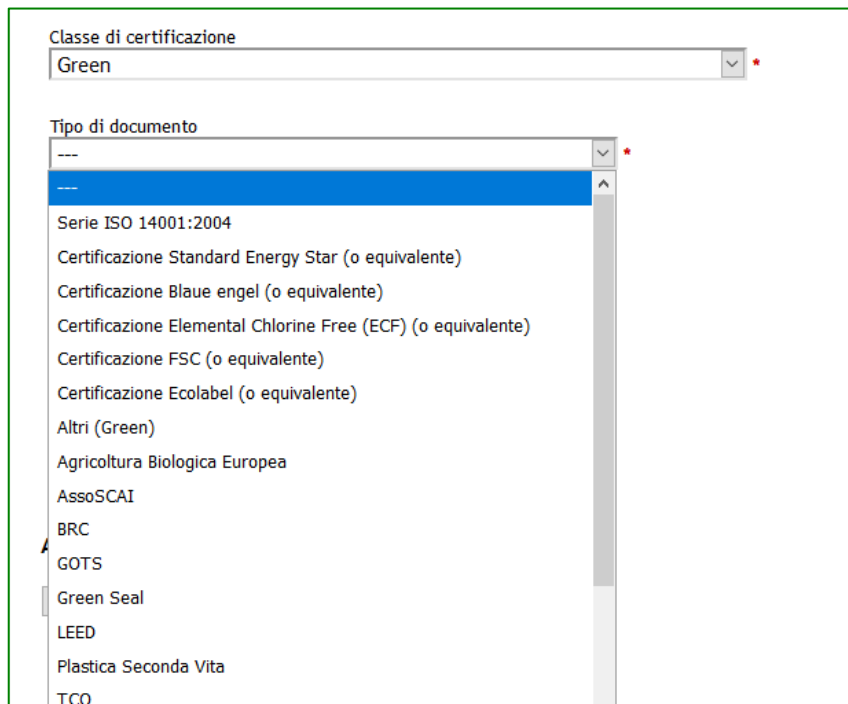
Classe di certificazione
Green
*

Tipo di documento
---
*

---
Serie ISO 14001:2004
Certificazione Standard Energy Star (o equivalente)
Certificazione Blaue engel (o equivalente)
Certificazione Elemental Chlorine Free (ECF) (o equivalente)
Certificazione FSC (o equivalente)
Certificazione Ecolabel (o equivalente)
Altri (Green)
Agricoltura Biologica Europea
AssoSCAI
BRC
GOTS
Green Seal
LEED
Plastica Seconda Vita
TCO